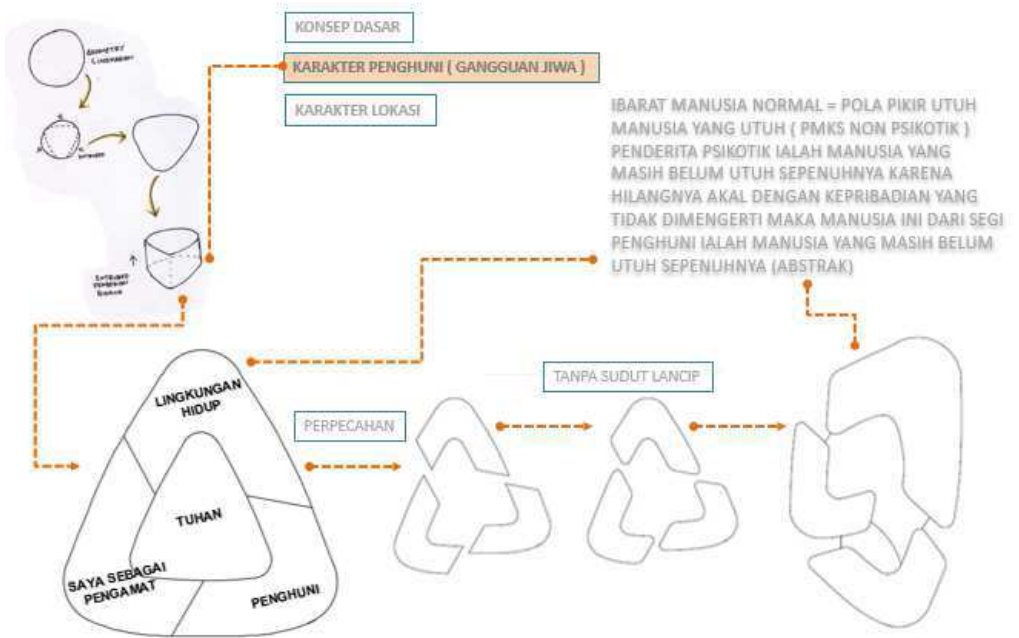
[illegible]

KONSEP DASAR

KARAKTER PENGHUNI ( GANGGUAN JIWA )

KARAKTER LOKASI

IBARAT MANUSIA NORMAL = POLA PIKIR UTUH MANUSIA YANG UTUH ( PMKS NON PSIKOTIK ) PENDERITA PSIKOTIK IALAH MANUSIA YANG MASIH BELUM UTUH SEPENUHNYA KARENA HILANGNYA AKAL DENGAN KEPRIBADIAN YANG TIDAK DIMENGERTI MAKA MANUSIA INI DARI SEGI PENGHUNI IALAH MANUSIA YANG MASIH BELUM UTUH SEPENUHNYA (ABSTRAK)

LINGKUNGAN HIDUP

TUHAN

SAYA SEBAGAI PENGAMAT

PENGHUNI

PERPECAHAN

TANPA SUDUT LANCIP